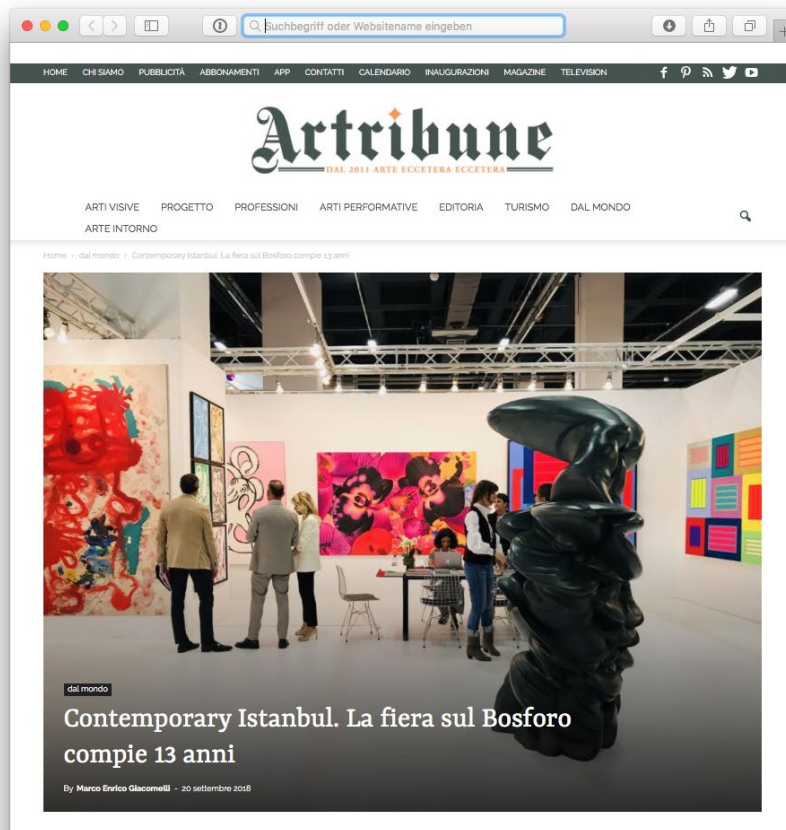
Suchbegriff oder Websitename eingeben

HOME CHI SIAMO PUBBLICITÀ ABBONAMENTI APP CONTATTI CALENDARIO INAUGURAZIONI MAGAZINE TELEVISION

Artribune
DAL 2011 ARTE ECCETERA ECCETERA

ARTI VISIVE PROGETTO PROFESSIONI ARTI PERFORMATIVE EDITORIA TURISMO DAL MONDO ARTE INTORNO

Home › dal mondo › Contemporary Istanbul. La fiera sul Bosforo compie 13 anni

dal mondo

Contemporary Istanbul. La fiera sul Bosforo compie 13 anni

By Marco Enrico Giacomelli - 20 settembre 2018